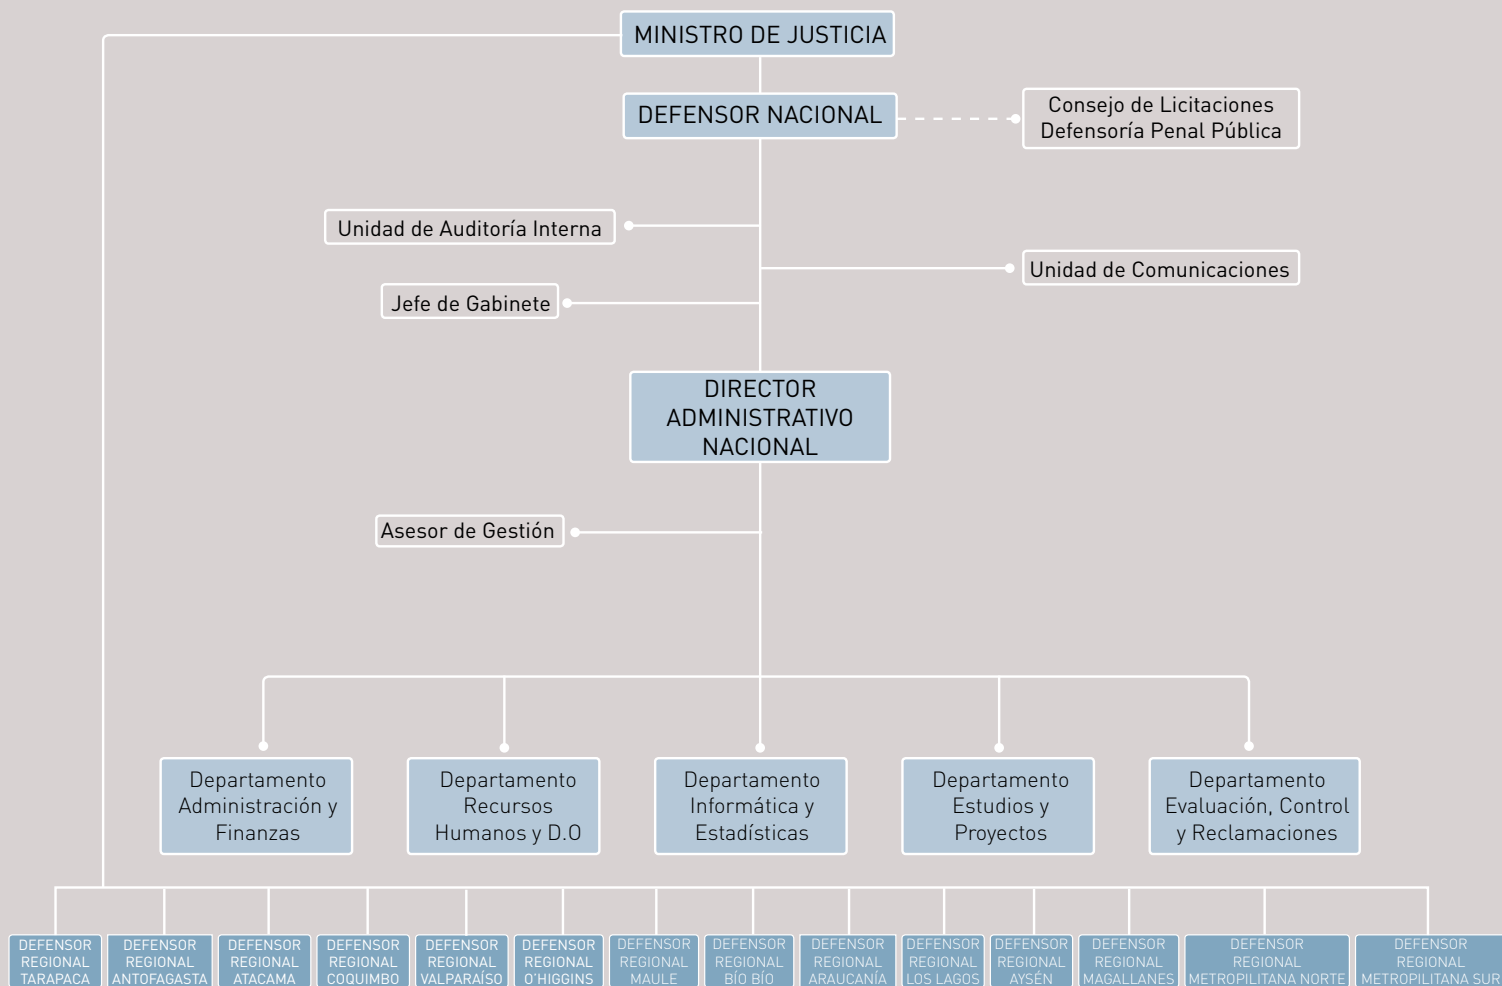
MINISTRO DE JUSTICIA

DEFENSOR NACIONAL

Consejo de Licitaciones Defensoría Penal Pública

Unidad de Auditoría Interna

Unidad de Comunicaciones

Jefe de Gabinete

DIRECTOR ADMINISTRATIVO NACIONAL

Asesor de Gestión

Departamento Administración y Finanzas

Departamento Recursos Humanos y D.O

Departamento Informática y Estadísticas

Departamento Estudios y Proyectos

Departamento Evaluación, Control y Reclamaciones

DEFENSOR REGIONAL TARAPACA

DEFENSOR REGIONAL ANTOFAGASTA

DEFENSOR REGIONAL ATACAMA

DEFENSOR REGIONAL COQUIMBO

DEFENSOR REGIONAL VALPARAÍSO

DEFENSOR REGIONAL O'HIGGINS

DEFENSOR REGIONAL MAULE

DEFENSOR REGIONAL BÍO BÍO

DEFENSOR REGIONAL ARAUCANÍA

DEFENSOR REGIONAL LOS LAGOS

DEFENSOR REGIONAL AYSÉN

DEFENSOR REGIONAL MAGALLANES

DEFENSOR REGIONAL METROPILITANA NORTE

DEFENSOR REGIONAL METROPILITANA SUR